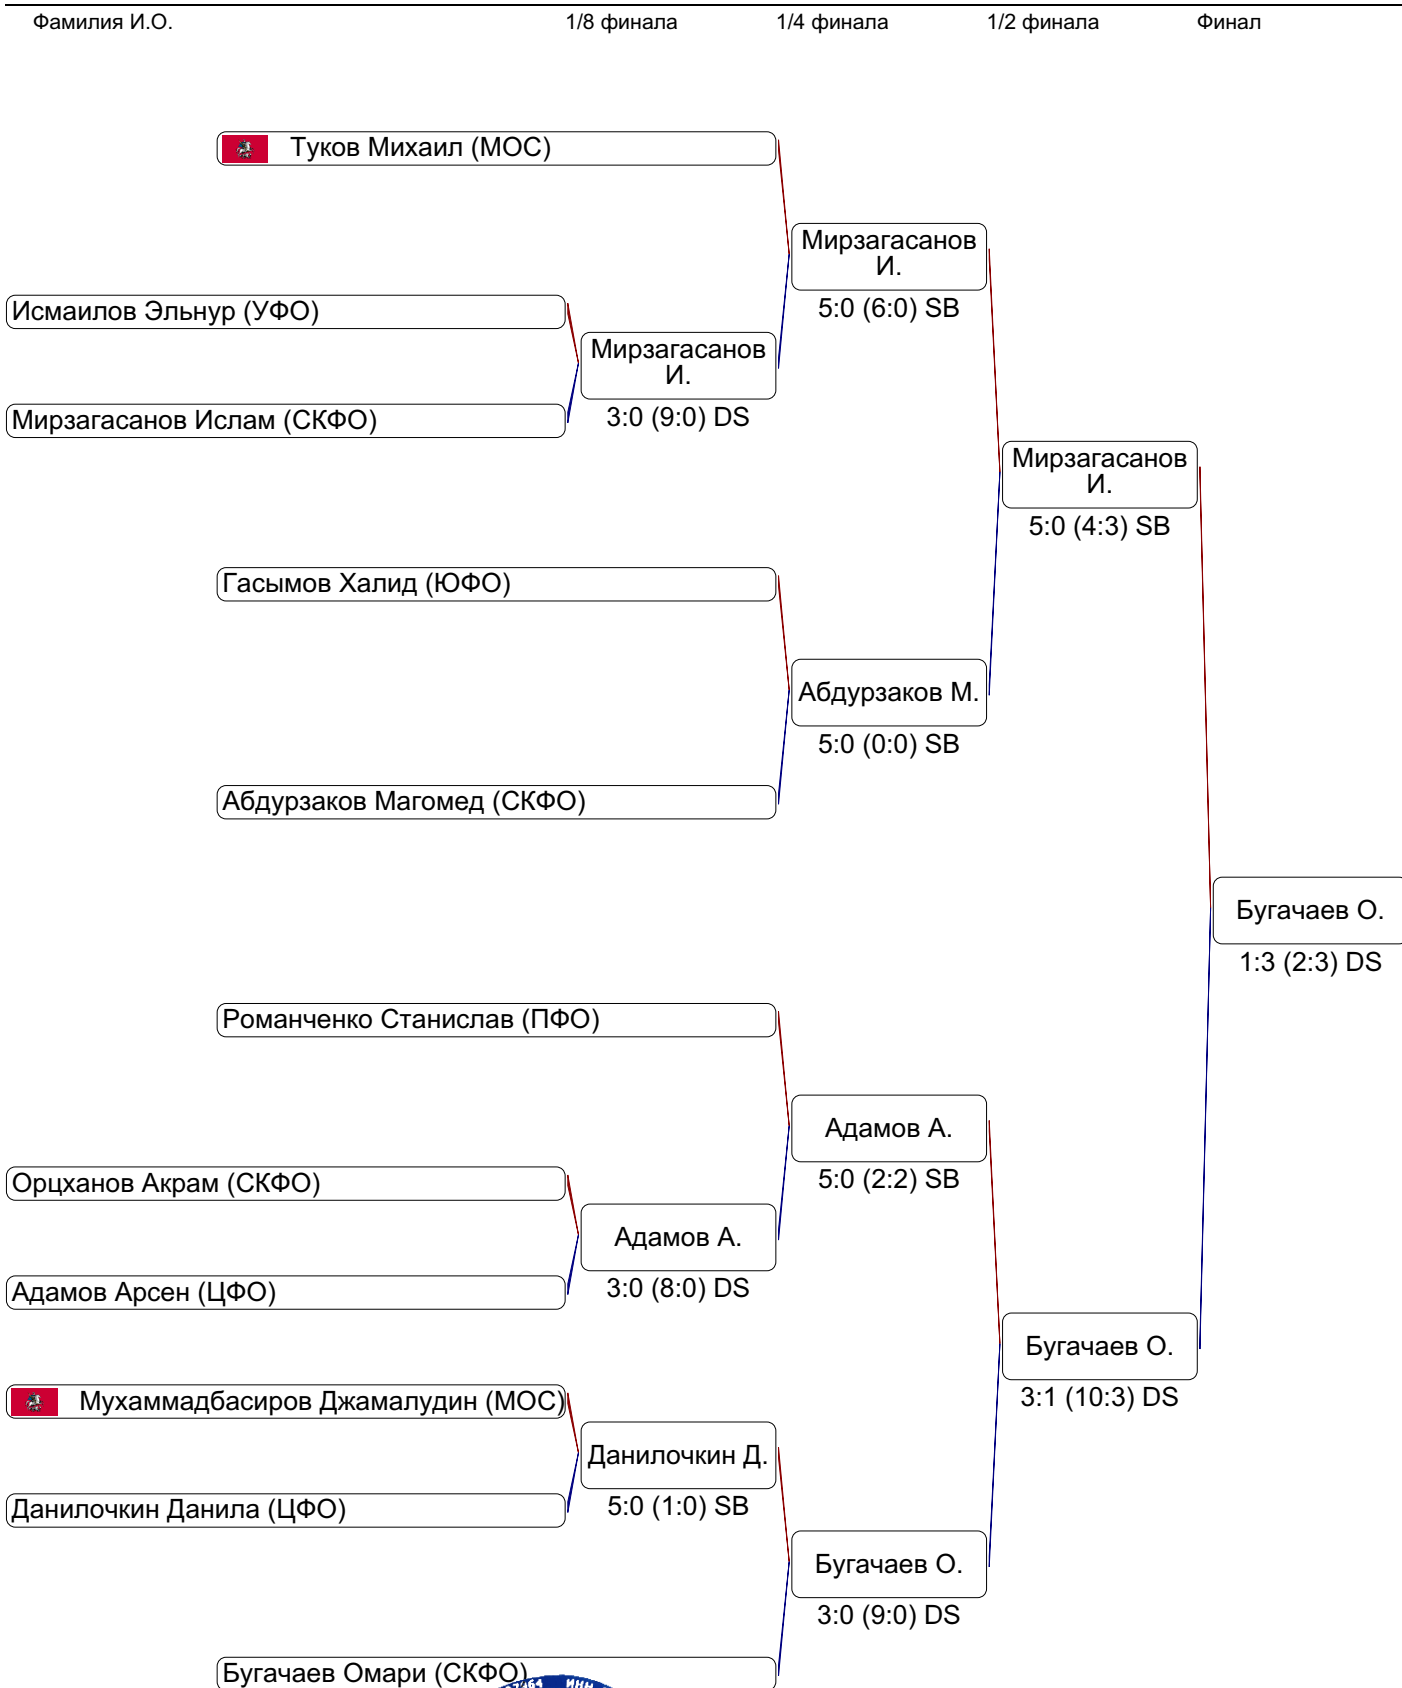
Фамилия И.О. 1/8 финала 1/4 финала 1/2 финала Финал

Туков Михаил (МОС)

Исмаилов Эльнур (УФО)

Мирзагасанов Ислам (СКФО)

Мирзагасанов И.
3:0 (9:0) DS

Мирзагасанов И.
5:0 (6:0) SB

Гасымов Халид (ЮФО)

Абдурзаков Магомед (СКФО)

Абдурзаков М.
5:0 (0:0) SB

Мирзагасанов И.
5:0 (4:3) SB

Романченко Станислав (ПФО)

Орцханов Акрам (СКФО)

Адамов Арсен (ЦФО)

Адамов А.
3:0 (8:0) DS

Адамов А.
5:0 (2:2) SB

Мухаммадбасиров Джамалудин (МОС)

Данилочкин Данила (ЦФО)

Данилочкин Д.
5:0 (1:0) SB

Бугачаев Омари (СКФО)

Бугачаев О.
3:0 (9:0) DS

Бугачаев О.
3:1 (10:3) DS

Бугачаев О.
1:3 (2:3) DS